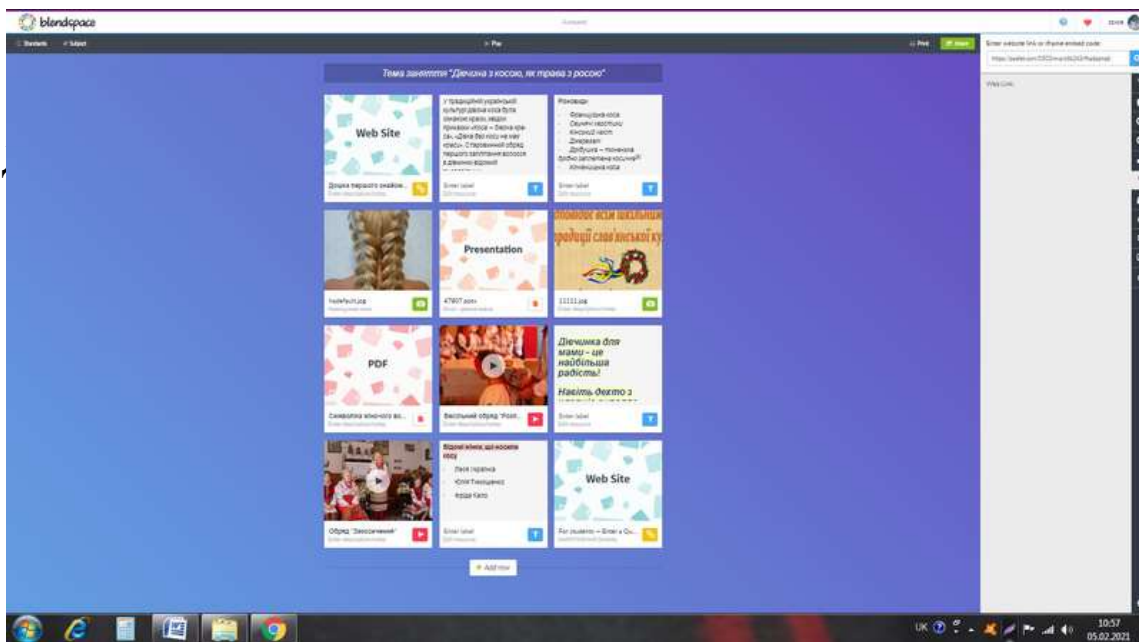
blendspace

Students Subject

Play

Print Share

Enter website link or iframe embed code:

Web Link

Тема заняття "Дівчина з косою, як трава з росою"

Web Site

Дошка першого знайом...

У традиційній українській культурі дівоча коса була окрасою краси, звідси приказка «Коса – дівоча краса», «Дівка без коси не має краси». Старовинний обряд першого заплітання косоньки в дівчинки відомий

Enter label

Різновиди:
Французька коса
Сніжні квіточки
Кошик
Діадема
Дробушка – тоненька (дрібно заплетена косичка)
Класична коса

Enter label

Presentation

47907.pptx

11111.jpg

PDF

Символіка жіночого во...

Весільний обряд "Розп...

Дівчинка для мами – це найбільша радість!
Навіть дехто з

Enter label

Обряд "Засочинний"

Відомі жінки, що носили косу
Леся Українка
Юлія Тимошенко
Фріда Кало

Enter label

Web Site

For students – Enter a Qu...

Add row

UK 10:57 05.02.2021